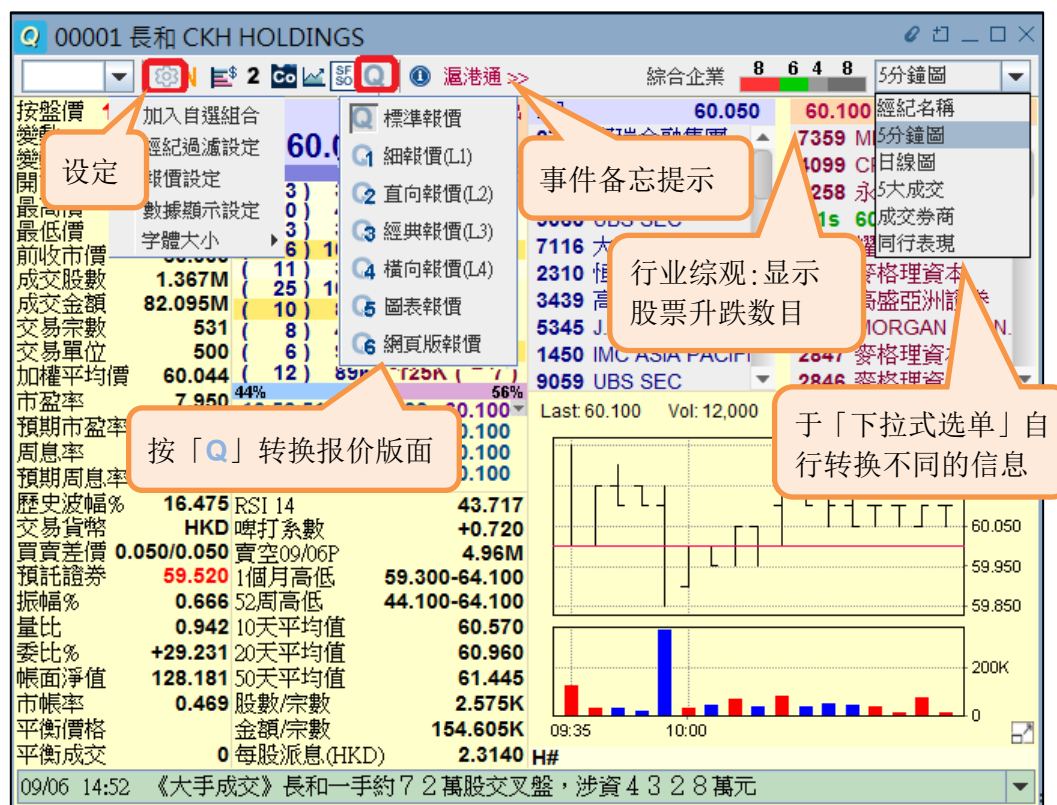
Q 00001 長和 CKH HOLDINGS

2 Co SF SO Q 滬港通 >> 綜合企業 8 6 4 8 5分鐘圖

設定

加入自選組合
經紀過濾設定
報價設定
數據顯示設定
字體大小

標準報價
1 細報價(L1)
2 直向報價(L2)
3 經典報價(L3)
4 橫向報價(L4)
5 圖表報價
6 網頁版報價

事件备忘提示

行业综观:显示股票升跌数目

經紀名稱
5分鐘圖
日線圖
5大成交
成交券商
同行表現

于「下拉式选单」自行转换不同的信息

按「Q」转换报价版面

按盤價
最高價
最低價
前收市價
成交股數 1.367M
成交金額 82.095M
交易宗數 531
交易單位 500
加權平均價 60.044
市盈率 7.950
預期市盈率
周息率
預期周息率
歷史波幅% 16.475
交易貨幣 HKD
買賣差價 0.050/0.050
預託證券 59.520
振幅% 0.666
量比 0.942
委比% +29.231
帳面淨值 128.181
市帳率 0.469
平衡價格
平衡成交 0

RSI 14 43.717
啤打系數 +0.720
賣空09/06P 4.96M
1個月高低 59.300-64.100
52周高低 44.100-64.100
10天平均值 60.570
20天平均值 60.960
50天平均值 61.445
股數/宗數 2.575K
金額/宗數 154.605K
每股派息(HKD) 2.3140

44% 56%
60.100
.100
.100
.100

60.050
UBS SEC
7116
2310
3439
5345
1450 IMC ASIA PACIFI
9059 UBS SEC

60.100
7359
4099
258
1s 60
2847 麥格理資本
2846 麥格理資
麥格理資本
高盛亞洲證券
MORGAN

Last: 60.100 Vol: 12,000
60.050
59.950
59.850
200K
0
09:35 10:00
H#

09/06 14:52 《大手成交》長和一手約72萬股交叉盤，涉資4328萬元